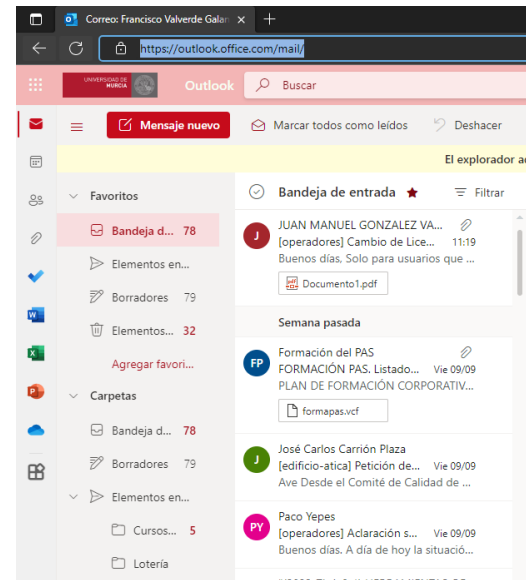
Correo: Francisco Valverde Galar
https://outlook.office.com/mail/
UNIVERSIDAD DE MURCIA
Outlook
Buscar
Mensaje nuevo
Marcar todos como leídos
Deshacer
El explorador a
Favoritos
Bandeja d... 78
Elementos en...
Borradores 79
Elementos... 32
Agregar favori...
Carpetas
Bandeja d... 78
Borradores 79
Elementos en...
Cursos... 5
Lotería
Bandeja de entrada
Filtrar
J
JUAN MANUEL GONZALEZ VA...
[operadores] Cambio de Lice... 11:19
Buenos días, Solo para usuarios que ...
Documento1.pdf
Semana pasada
FP
Formación del PAS
FORMACIÓN PAS. Listado... Vie 09/09
PLAN DE FORMACIÓN CORPORATIV...
formapas.vcf
J
José Carlos Carrión Plaza
[edificio-atica] Petición de... Vie 09/09
Ave Desde el Comité de Calidad de ...
PY
Paco Yepes
[operadores] Aclaración s... Vie 09/09
Buenos días. A día de hoy la situació...